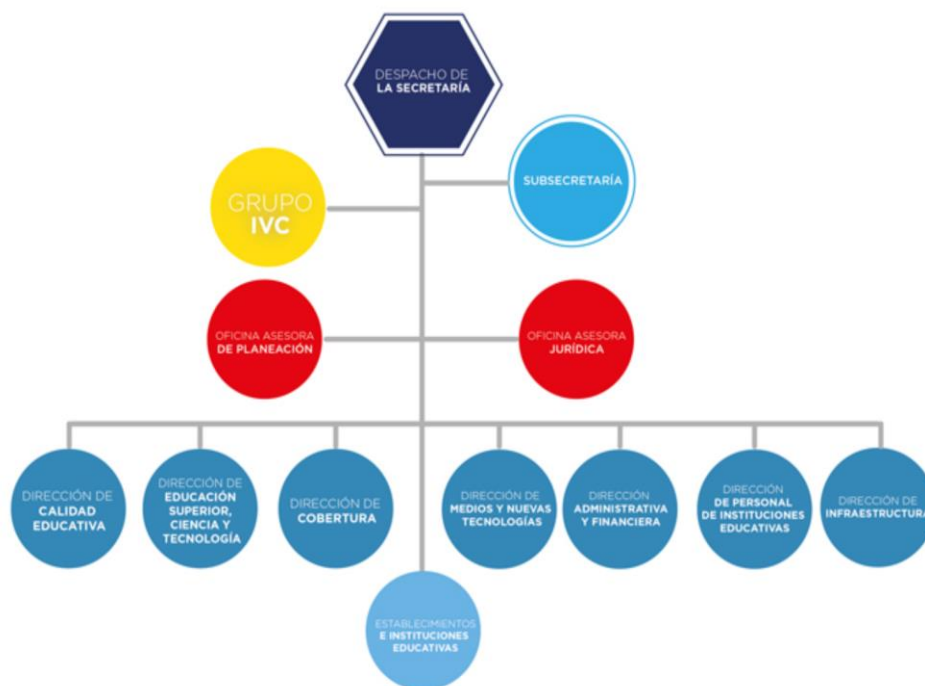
DESPACHO DE LA SECRETARÍA

GRUPO IVC

SUBSECRETARÍA

OFICINA ASESORA DE PLANEACIÓN

OFICINA ASESORA JURÍDICA

DIRECCIÓN DE CALIDAD EDUCATIVA

DIRECCIÓN DE EDUCACIÓN SUPERIOR, CIENCIA Y TECNOLOGÍA

DIRECCIÓN DE COBERTURA

DIRECCIÓN DE MEDIOS Y NUEVAS TECNOLOGÍAS

DIRECCIÓN ADMINISTRATIVA Y FINANCIERA

DIRECCIÓN DE PERSONAL DE INSTITUCIONES EDUCATIVAS

DIRECCIÓN DE INFRAESTRUCTURA

ESTABLECIMIENTOS E INSTITUCIONES EDUCATIVAS